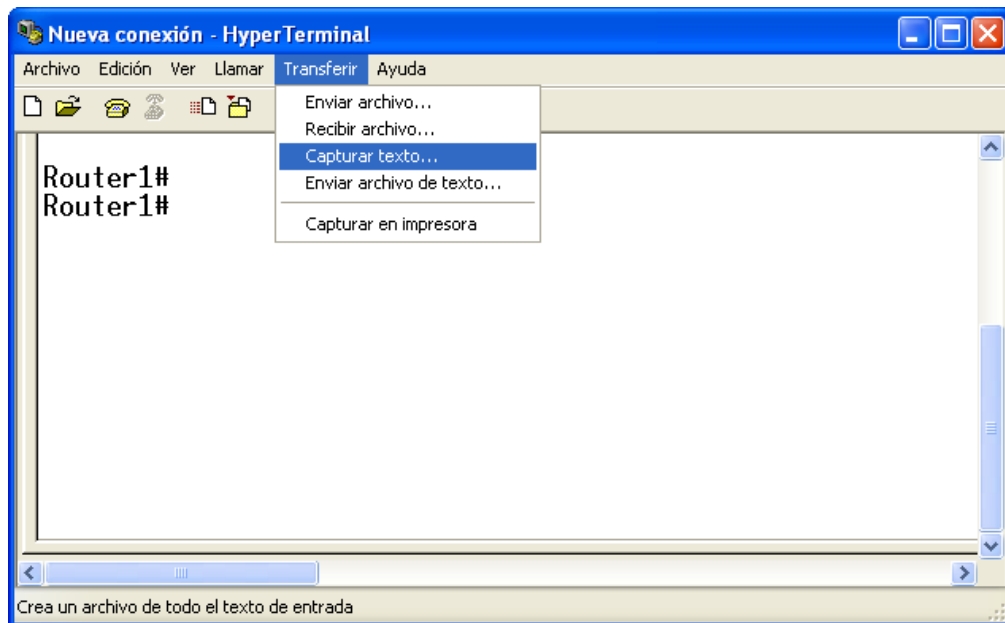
Nueva conexión - HyperTerminal

Archivo Edición Ver Llamar Transferir Ayuda

Enviar archivo...
Recibir archivo...
Capturar texto...
Enviar archivo de texto...
Capturar en impresora

Router1#
Router1#

Crea un archivo de todo el texto de entrada